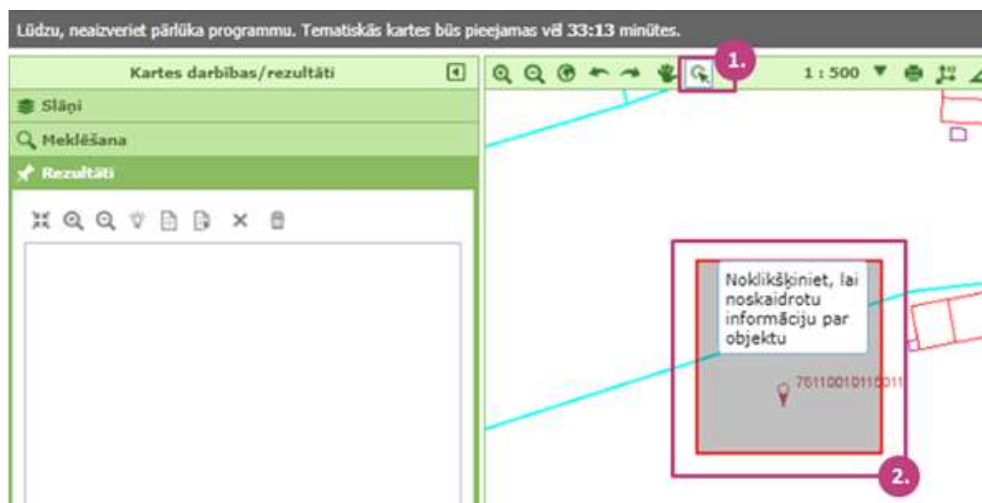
Lūdzu, neaizveriet pārlūka programmu. Tematiskās kartes būs pieejamas vēl 33:13 minūtes.

Kartes darbības/rezultāti

Slāņi

Meklēšana

Rezultāti

1.

1 : 500

Noklikšķiniet, lai noskaidrotu informāciju par objektu

7611001011001

2.